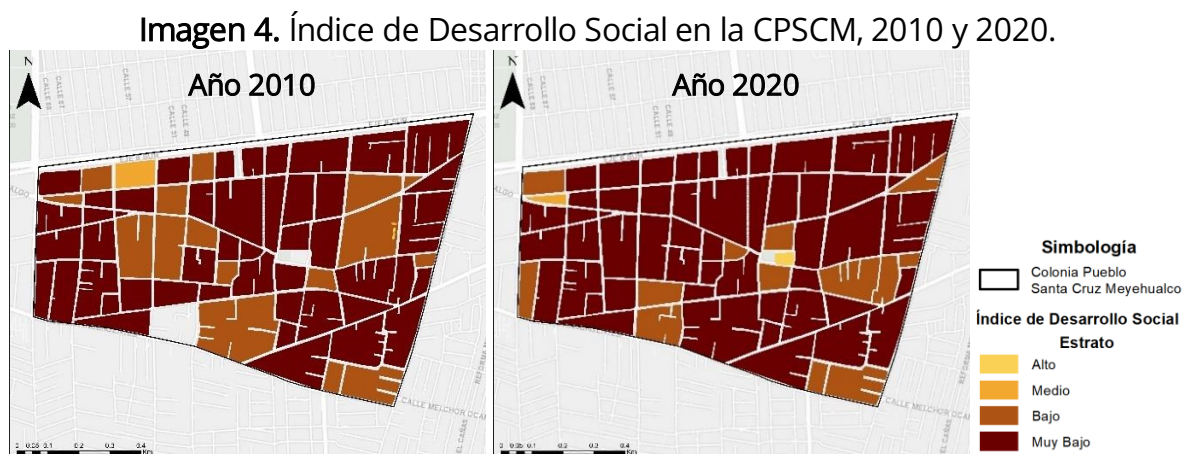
**Imagen 4.** Índice de Desarrollo Social en la CPSCM, 2010 y 2020.

N

Año 2010

CALLE 57

CALLE 51

CALLE MELCHOR OCA

0 0.05 0.1 0.2 0.3 0.4 Km

N

Año 2020

CALLE 49

CALLE MELCHOR OCAMPO

EL CAÑAS

0 0.05 0.1 0.2 0.3 0.4 Km

Simbología

Colonia Pueblo Santa Cruz Meyehualco

Índice de Desarrollo Social

Estrato

Alto

Medio

Bajo

Muy Bajo